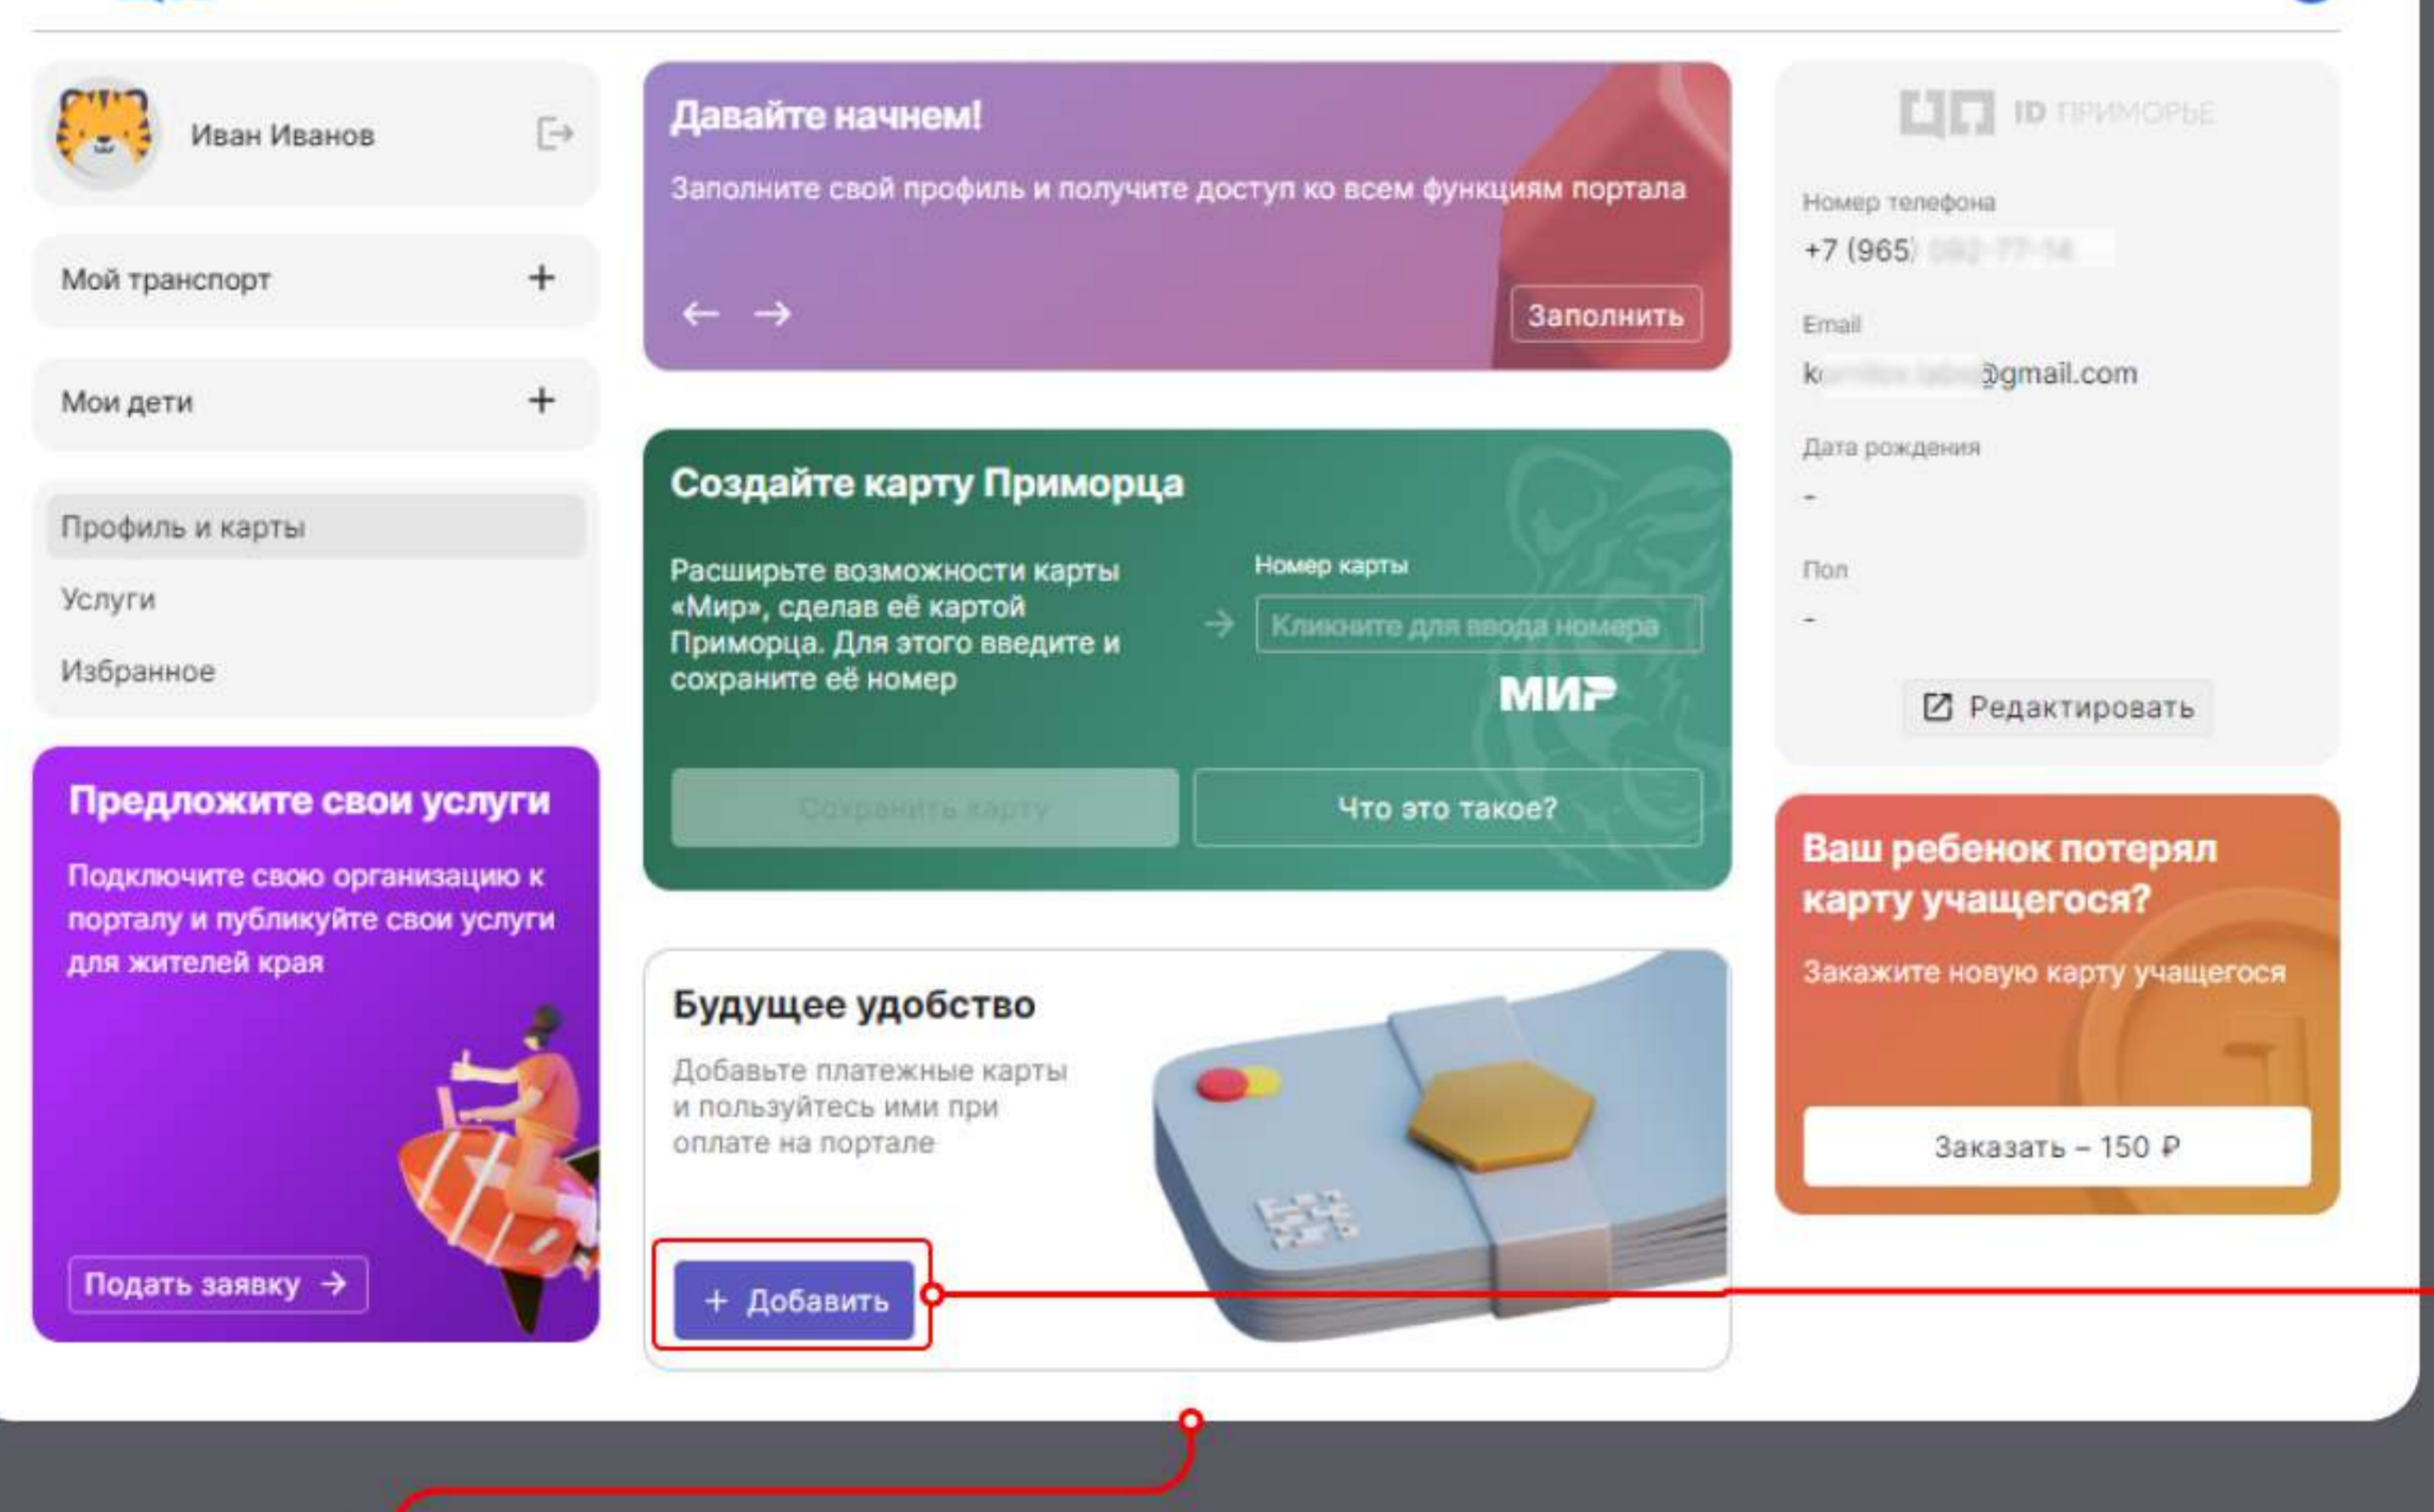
Иван Иванов

Мой транспорт +

Мои дети +

Профиль и карты

Услуги

Избранное

Предложите свои услуги

Подключите свою организацию к порталу и публикуйте свои услуги для жителей края

Подать заявку →

Давайте начнем!

Заполните свой профиль и получите доступ ко всем функциям портала

← →

Заполнить

Создайте карту Приморца

Расширьте возможности карты «Мир», сделав её картой Приморца. Для этого введите и сохраните её номер

Номер карты

Кликните для ввода номера

МИР

Сохранить карту

Что это такое?

Будущее удобство

Добавьте платежные карты и пользуйтесь ими при оплате на портале

+ Добавить

ID ПРИМОРЬЕ

Номер телефона

+7 (965) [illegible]

Email

k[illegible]@gmail.com

Дата рождения

-

Пол

-

Редактировать

Ваш ребенок потерял карту учащегося?

Закажите новую карту учащегося

Заказать – 150 ₽